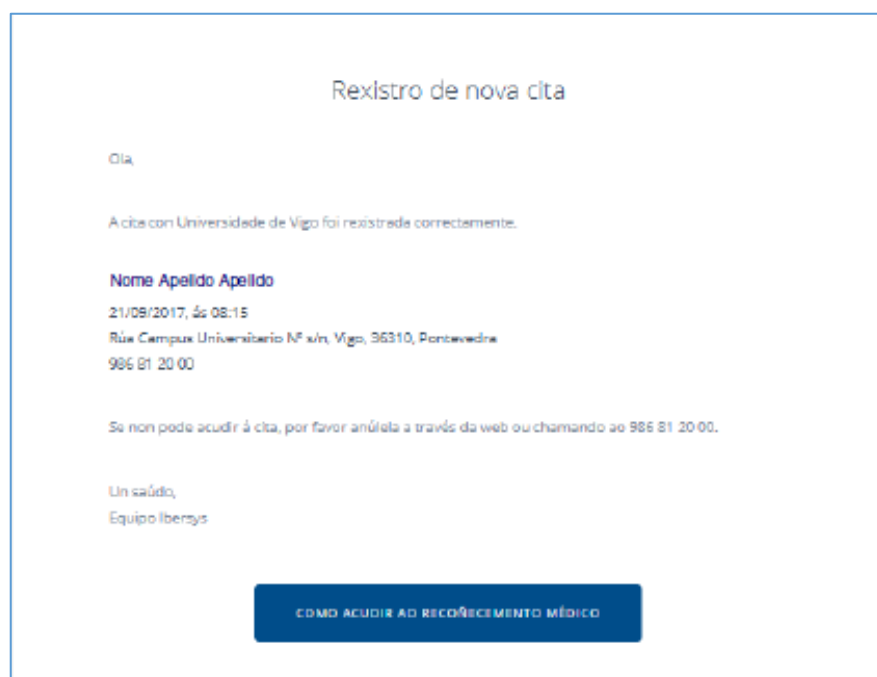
Rexistro de nova cita

Ola,

A cita con Universidade de Vigo foi rexistrada correctamente.

Nome Apelido Apelido
21/09/2017, ás 08:15
Rúa Campus Universitario Nº s/n, Vigo, 36310, Pontevedra
986 81 20 00

Se non pode acudir á cita, por favor anúlela a través da web ou chamando ao 986 81 20 00.

Un saúdo,
Equipo Ibersys

COMO ACUDIR AO RECOÑECEMENTO MÉDICO